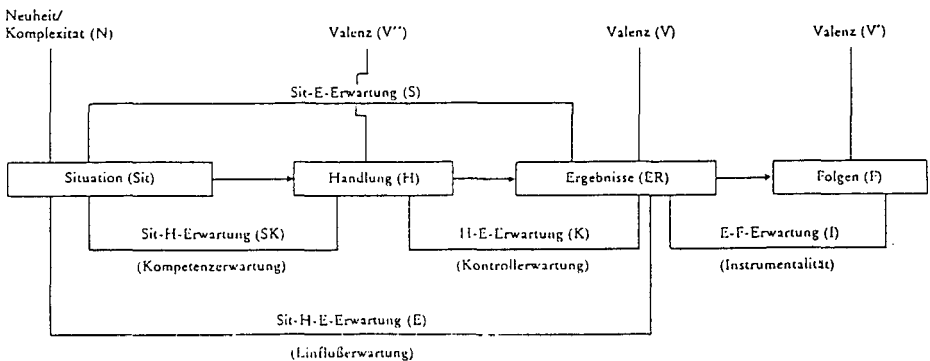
Neuheit/
Komplexitat (N)

Valenz (V'')

Valenz (V)

Valenz (V')

Sit-E-Erwartung (S)

Situation (Sit)

Handlung (H)

Ergebnisse (ER)

Folgen (F)

Sit-H-Erwartung (SK)

H-E-Erwartung (K)

E-F-Erwartung (I)

(Kompetenzerwartung)

(Kontrollerwartung)

(Instrumentalität)

Sit-H-E-Erwartung (E)

(Einflußerwartung)